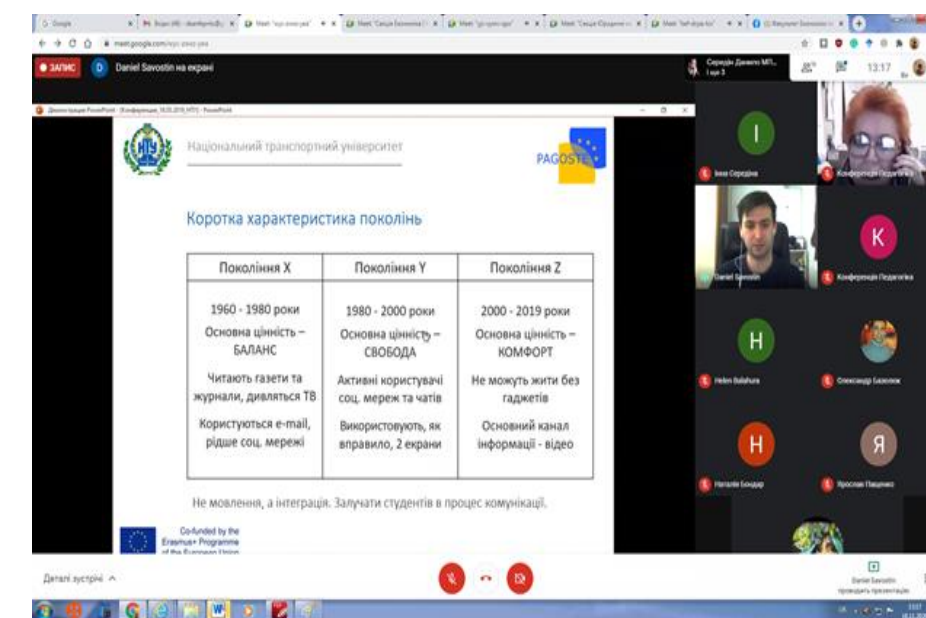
ЗАПИС

Daniel Savostin на екрані

13:17

Національний транспортний університет

PAGOSTE

Коротка характеристика поколінь

| Покоління X | Покоління Y | Покоління Z |
|---|---|---|
| 1960 - 1980 роки<br>Основна цінність – БАЛАНС<br>Читають газети та журнали, дивляться ТВ<br>Користуються e-mail, рідше соц. мережі | 1980 - 2000 роки<br>Основна цінність – СВОБОДА<br>Активні користувачі соц. мереж та чатів<br>Використовують, як вправило, 2 екрани | 2000 - 2019 роки<br>Основна цінність – КОМФОРТ<br>Не можуть жити без гаджетів<br>Основний канал інформації - відео |

Не мовлення, а інтеграція. Залучати студентів в процес комунікації.

Co-funded by the Erasmus+ Programme of the European Union

Інна Середіна

Конференція Педагогіка

Daniel Savostin

Конференція Педагогіка

Helen Balahura

Олександр Базелюк

Наталія Бондар

Ярослав Пащенко

Деталі зустрічі

Daniel Savostin проводить презентацію